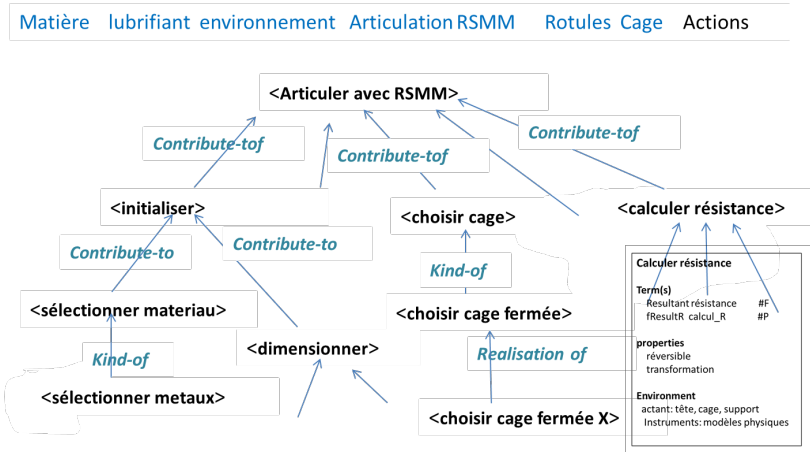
Matière lubrifiant environnement Articulation RSMM Rotules Cage Actions

<Articuler avec RSMM>

Contribute-tof

Contribute-tof

Contribute-tof

<initialiser>

<choisir cage>

<calculer résistance>

Contribute-to

Contribute-to

Kind-of

<sélectionner materiau>

<choisir cage fermée>

Kind-of

<dimensionner>

Realisation of

<sélectionner metaux>

<choisir cage fermée X>

Calculer résistance

Term(s)
Resultant résistance #F
fResultR calcul_R #P

properties
réversible
transformation

Environment
actant: tête, cage, support
Instruments: modèles physiques